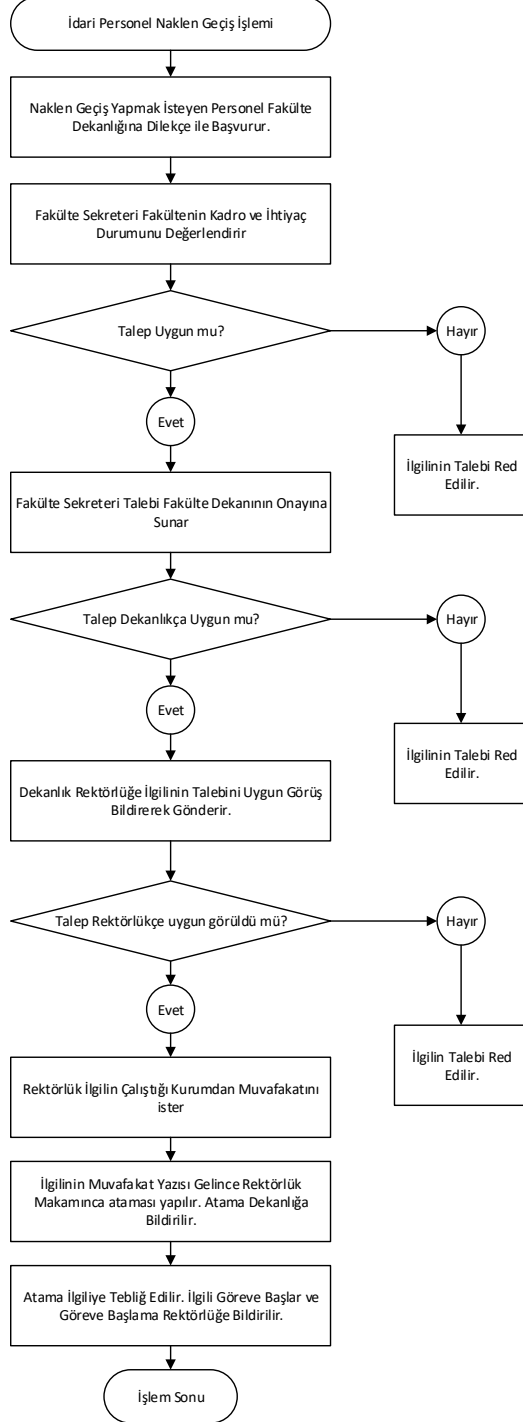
İdari Personel Naklen Geçiş İşlemi

Naklen Geçiş Yapmak İsteyen Personel Fakülte Dekanlığına Dilekçe ile Başvurur.

Fakülte Sekreteri Fakültenin Kadro ve İhtiyaç Durumunu Değerlendirir

Talep Uygun mu?

Hayır

İlgilinin Talebi Red Edilir.

Evet

Fakülte Sekreteri Talebi Fakülte Dekanının Onayına Sunar

Talep Dekanlıkça Uygun mu?

Hayır

İlgilinin Talebi Red Edilir.

Evet

Dekanlık Rektörlüğe İlgilinin Talebini Uygun Görüş Bildirerek Gönderir.

Talep Rektörlükçe uygun görüldü mü?

Hayır

İlgilin Talebi Red Edilir.

Evet

Rektörlük İlgilin Çalıştığı Kurumdan Muvafakatını ister

İlgilinin Muvafakat Yazısı Gelince Rektörlük Makamınca ataması yapılır. Atama Dekanlığa Bildirilir.

Atama İlgiliye Tebliğ Edilir. İlgili Göreve Başlar ve Göreve Başlama Rektörlüğe Bildirilir.

İşlem Sonu